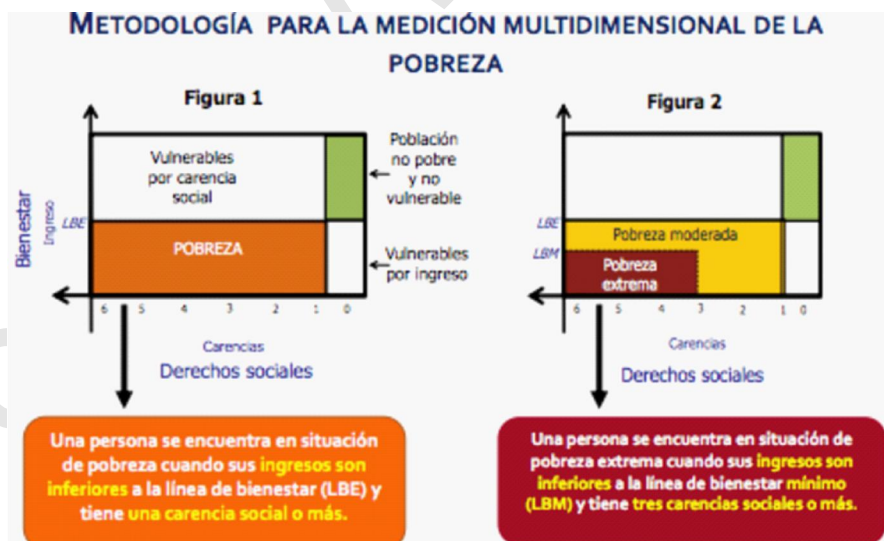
METODOLOGÍA PARA LA MEDICIÓN MULTIDIMENSIONAL DE LA POBREZA

Figura 1

Bienestar
Ingreso

LBE

Vulnerables por carencia social

POBREZA

Población no pobre y no vulnerable

Vulnerables por ingreso

6 5 4 3 2 1 0

Carencias
Derechos sociales

Una persona se encuentra en situación de pobreza cuando sus ingresos son inferiores a la línea de bienestar (LBE) y tiene una carencia social o más.

Figura 2

LBE
LBM

Pobreza moderada

Pobreza extrema

6 5 4 3 2 1 0

Carencias
Derechos sociales

Una persona se encuentra en situación de pobreza extrema cuando sus ingresos son inferiores a la línea de bienestar mínimo (LBM) y tiene tres carencias sociales o más.